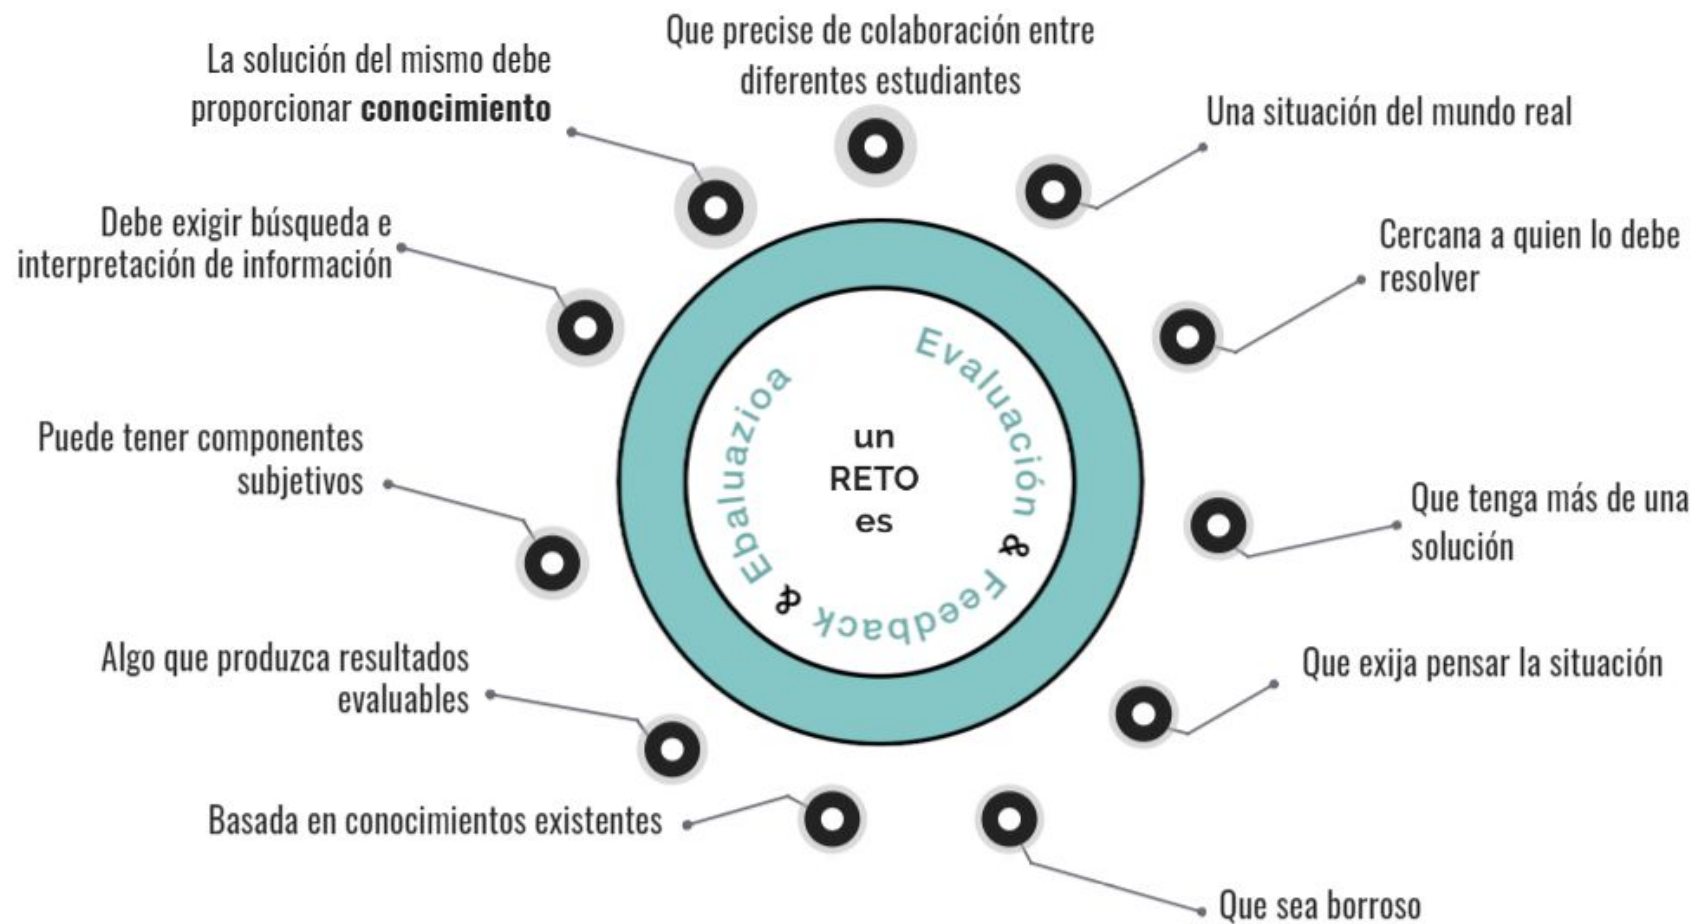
Que precise de colaboración entre diferentes estudiantes

La solución del mismo debe proporcionar **conocimiento**

Una situación del mundo real

Debe exigir búsqueda e interpretación de información

Cercana a quien lo debe resolver

Ebaluazioa & Evaluación & Feedback

un RETO es

Puede tener componentes subjetivos

Que tenga más de una solución

Algo que produzca resultados evaluables

Que exija pensar la situación

Basada en conocimientos existentes

Que sea borroso